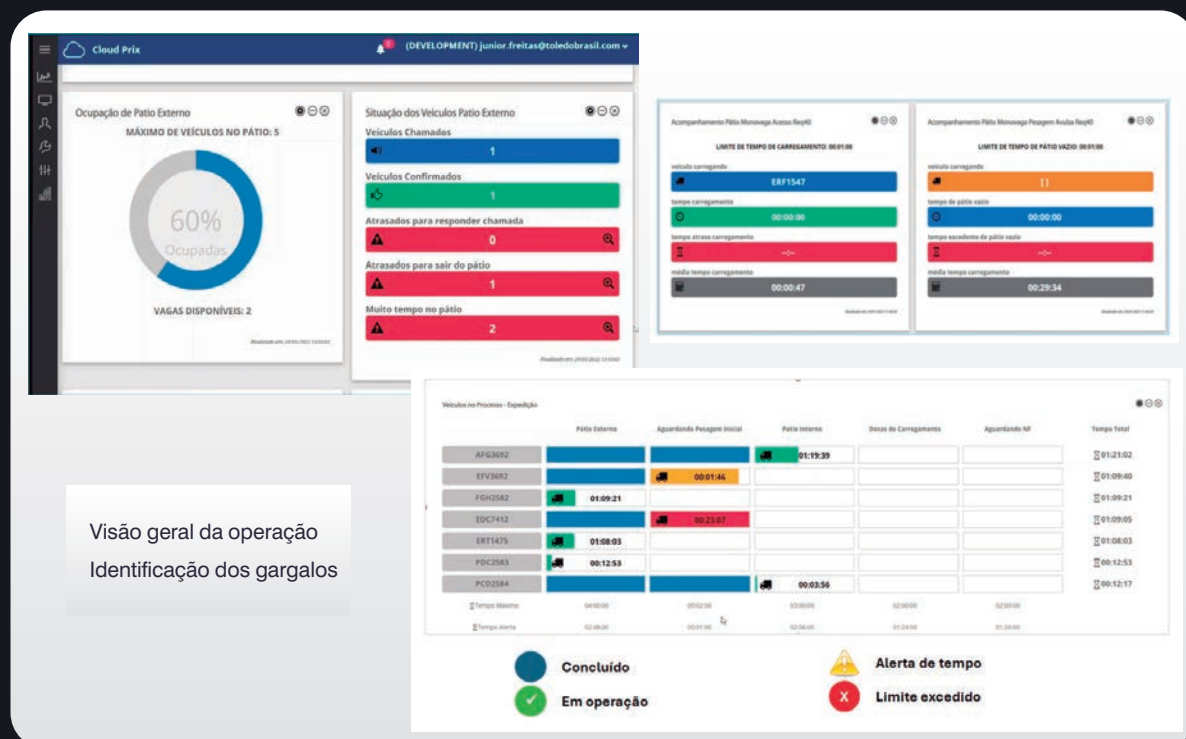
Cloud Prix

(DEVELOPMENT) junior.freitas@toledobrasil.com

Ocupação de Patio Externo

MÁXIMO DE VEÍCULOS NO PÁTIO: 5

60%
Ocupadas

VAGAS DISPONÍVEIS: 2

Situação dos Veículos Patio Externo

Veículos Chamados
1

Veículos Confirmados
1

Atrasados para responder chamada
0

Atrasados para sair do pátio
1

Muito tempo no pátio
2

Acompanhamento Pátio Monovaga Acesso

LIMITE DE TEMPO DE CARREGAMENTO: 00:01:00

veículo carregando
ERF1547

tempo carregamento
00:00:00

tempo atraso carregamento
--:--

média tempo carregamento
00:00:47

Acompanhamento Pátio Monovaga Pesagem Avulsa

LIMITE DE TEMPO DE PÁTIO VAZIO: 00:01:00

veículo carregando
[ ]

tempo de pátio vazio
00:00:00

tempo excedente de pátio vazio
--:--

média tempo carregamento
00:29:34

Veículos no Processo - Expedição

| | Pátio Externo | Aguardando Pesagem Inicial | Patio Interno | Docas de Carregamento | Aguardando NF | Tempo Total |
|---|---|---|---|---|---|---|
| AFG3692 | | | 01:19:39 | | | 01:21:02 |
| EFV3692 | | 00:01:46 | | | | 01:09:40 |
| FGH2582 | 01:09:21 | | | | | 01:09:21 |
| EDC7412 | | 00:23:07 | | | | 01:09:05 |
| ERT1475 | 01:08:03 | | | | | 01:08:03 |
| PDC2583 | 00:12:53 | | | | | 00:12:53 |
| PCD2584 | | | 00:03:56 | | | 00:12:17 |
| Tempo Máximo | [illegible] | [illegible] | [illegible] | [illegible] | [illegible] | |
| Tempo Alerta | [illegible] | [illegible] | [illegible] | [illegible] | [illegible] | |

Visão geral da operação
Identificação dos gargalos

Concluído
Em operação
Alerta de tempo
Limite excedido